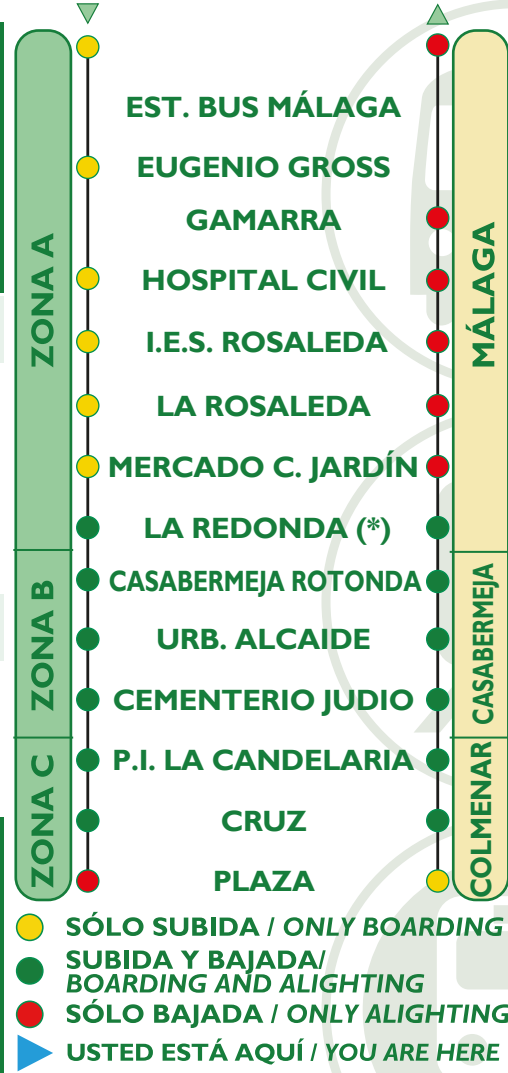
ZONA A
ZONA B
ZONA C

EST. BUS MÁLAGA
EUGENIO GROSS
GAMARRA
HOSPITAL CIVIL
I.E.S. ROSALEDA
LA ROSALEDA
MERCADO C. JARDÍN
LA REDONDA (*)
CASABERMEJA ROTONDA
URB. ALCAIDE
CEMENTERIO JUDIO
P.I. LA CANDELARIA
CRUZ
PLAZA

MÁLAGA
CASABERMEJA
COLMENAR

SÓLO SUBIDA / ONLY BOARDING
SUBIDA Y BAJADA/ BOARDING AND ALIGHTING
SÓLO BAJADA / ONLY ALIGHTING
USTED ESTÁ AQUÍ / YOU ARE HERE